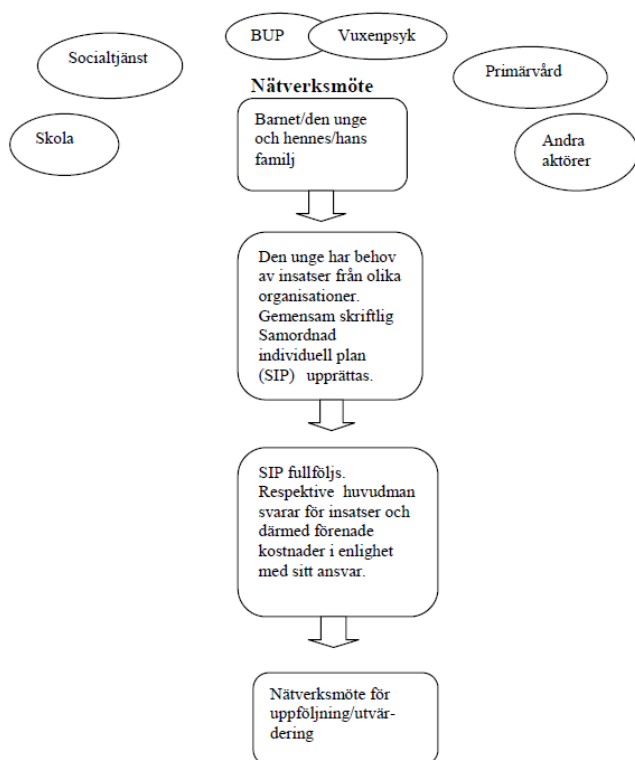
BUP

Vuxenpsyk

Socialtjänst

Nätverksmöte

Primärvård

Skola

Barnet/den unge och hennes/hans familj

Andra aktörer

Den unge har behov av insatser från olika organisationer. Gemensam skriftlig Samordnad individuell plan (SIP) upprättas.

SIP fullföljs. Respektive huvudman svarar för insatser och därmed förenade kostnader i enlighet med sitt ansvar.

Nätverksmöte för uppföljning/utvärdering